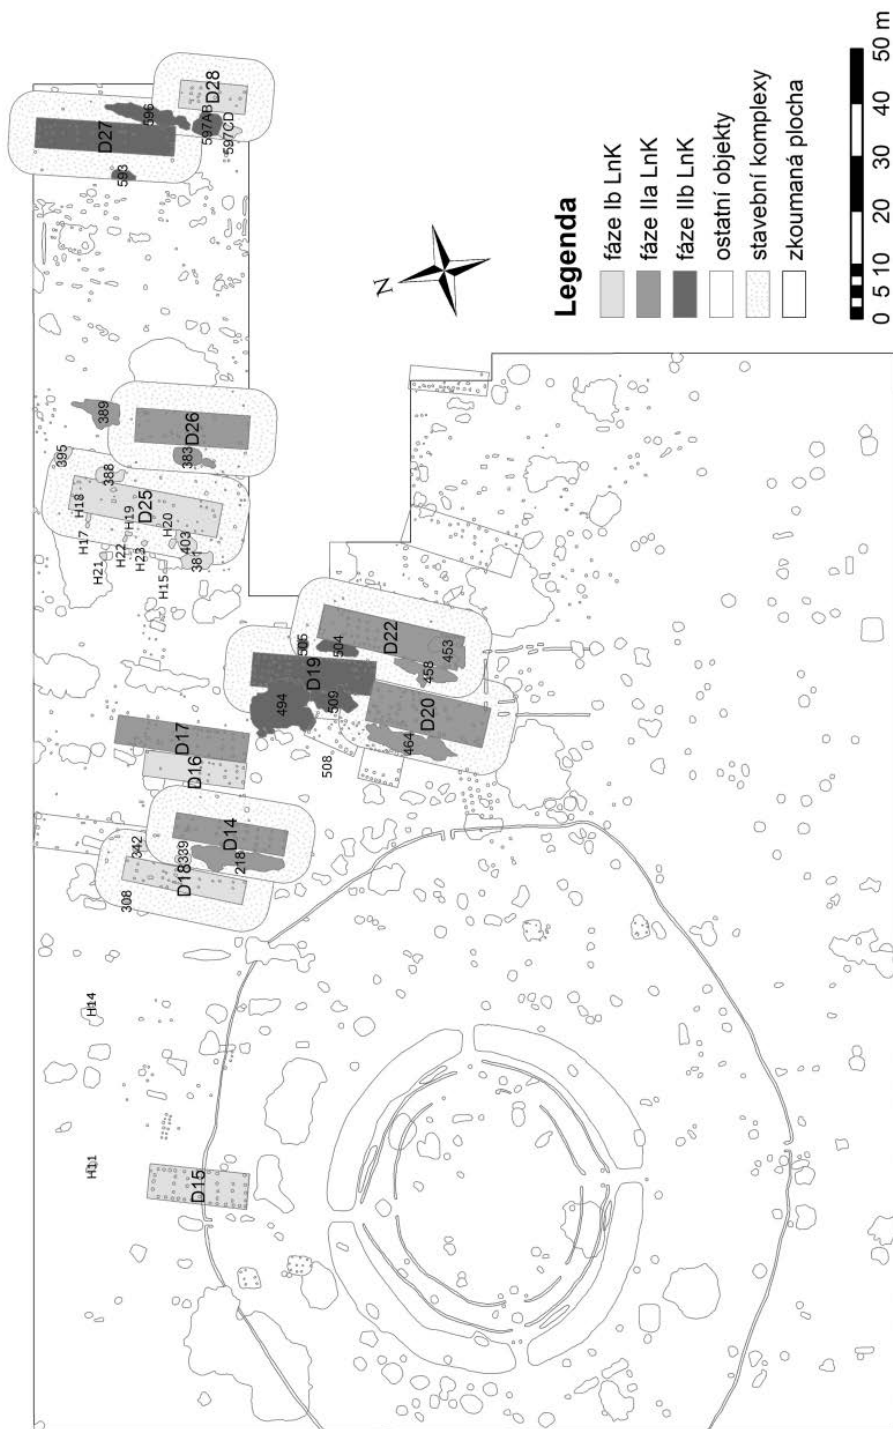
Legenda
fáze Ib LnK
fáze IIa LnK
fáze IIb LnK
ostatní objekty
stavební komplexy
zkoumaná plocha

0 5 10 20 30 40 50 m

N

D27
D28
596
597AB
597CD
593
D26
389
383
395
388
H18
H17
H19
D25
H20
H22
H21
H23
403
381
H15
D22
505
504
453
458
D19
494
509
D20
464
508
D17
D16
D14
342
339
218
D18
308
H14
H11
D15